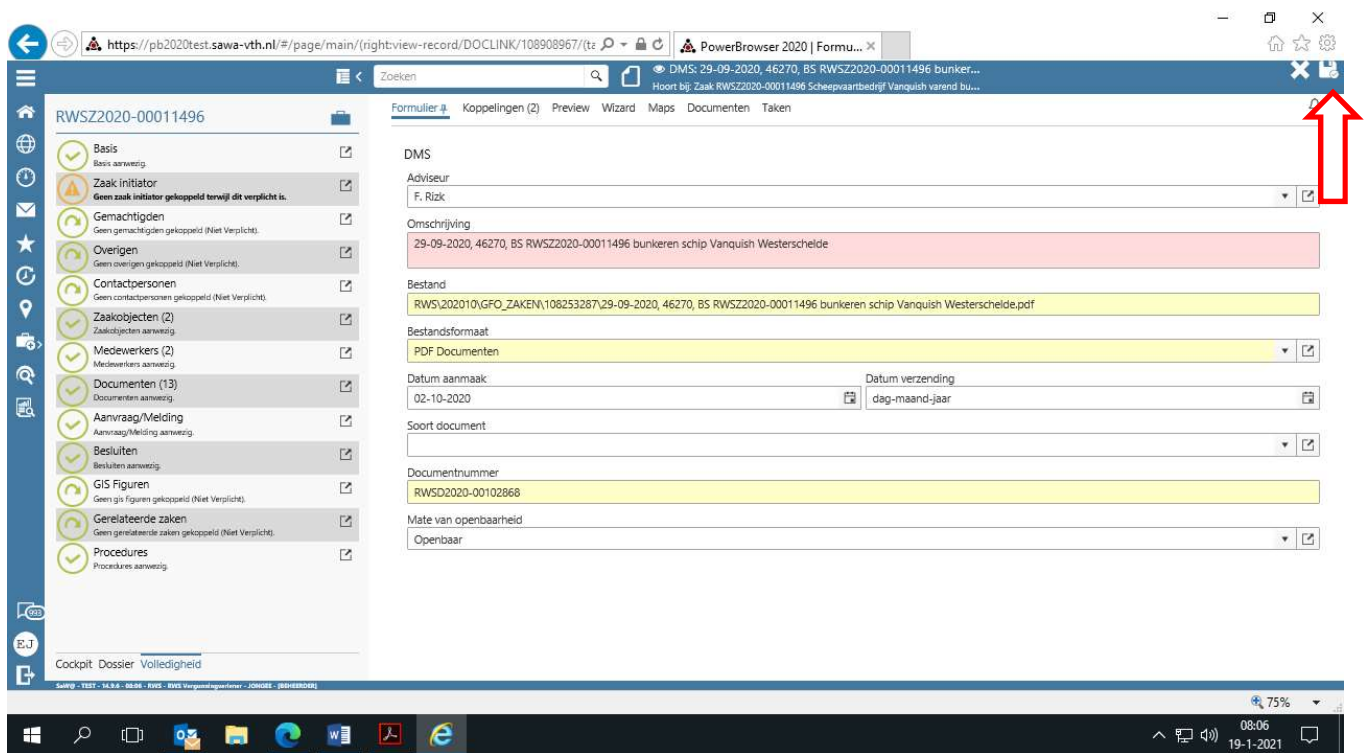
https://pb2020test.sawa-vth.nl/#/page/main/(right:view-record/DOCLINK/108908967/(ta

PowerBrowser 2020 | Formu...

Zoeken

DMS: 29-09-2020, 46270, BS RWSZ2020-00011496 bunker...
Hoort bij: Zaak RWSZ2020-00011496 Scheepvaartbedrijf Vanquish varend bu...

RWSZ2020-00011496

Basis
Basis aanwezig.

Zaak initiator
Geen zaak initiator gekoppeld terwijl dit verplicht is.

Gemachtigden
Geen gemachtigden gekoppeld (Niet Verplicht).

Overigen
Geen overigen gekoppeld (Niet Verplicht).

Contactpersonen
Geen contactpersonen gekoppeld (Niet Verplicht).

Zaakobjecten (2)
Zaakobjecten aanwezig.

Medewerkers (2)
Medewerkers aanwezig.

Documenten (13)
Documenten aanwezig.

Aanvraag/Melding
Aanvraag/Melding aanwezig.

Besluiten
Besluiten aanwezig.

GIS Figuren
Geen gis figuren gekoppeld (Niet Verplicht).

Gerelateerde zaken
Geen gerelateerde zaken gekoppeld (Niet Verplicht).

Procedures
Procedures aanwezig.

Cockpit Dossier Volledigheid

Formulier Koppelingen (2) Preview Wizard Maps Documenten Taken

DMS

Adviseur
F. Rizk

Omschrijving
29-09-2020, 46270, BS RWSZ2020-00011496 bunkeren schip Vanquish Westerschelde

Bestand
RWS\202010\GFO_ZAKEN\108253287\29-09-2020, 46270, BS RWSZ2020-00011496 bunkeren schip Vanquish Westerschelde.pdf

Bestandsformaat
PDF Documenten

Datum aanmaak
02-10-2020

Datum verzending
dag-maand-jaar

Soort document

Documentnummer
RWSD2020-00102868

Mate van openbaarheid
Openbaar

993

EJ

SaWQ - TEST - 14.9.6 - 08:06 - RWS - RWS Vergunningverlener - JONGEE - (BEHEERDER)

75%

08:06
19-1-2021